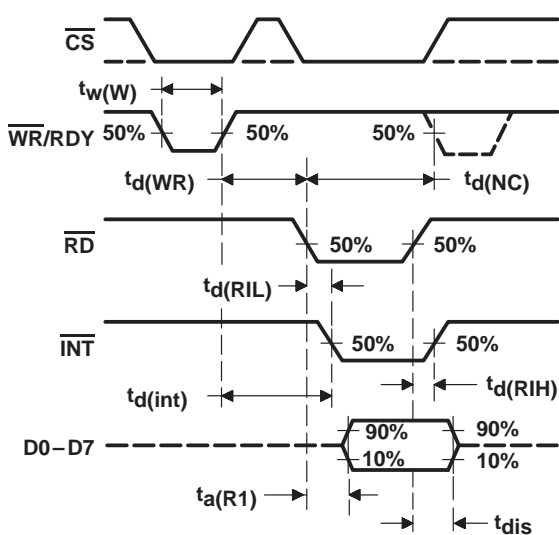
$\overline{CS}$

$t_{w(W)}$

$\overline{WR}$/RDY 50% 50% 50%

$t_{d(WR)}$ $t_{d(NC)}$

$\overline{RD}$ 50% 50%

$t_{d(RIL)}$

$\overline{INT}$ 50% 50%

$t_{d(int)}$ $t_{d(RIH)}$

D0 – D7 90% 90% 10% 10%

$t_{a(R1)}$

$t_{dis}$